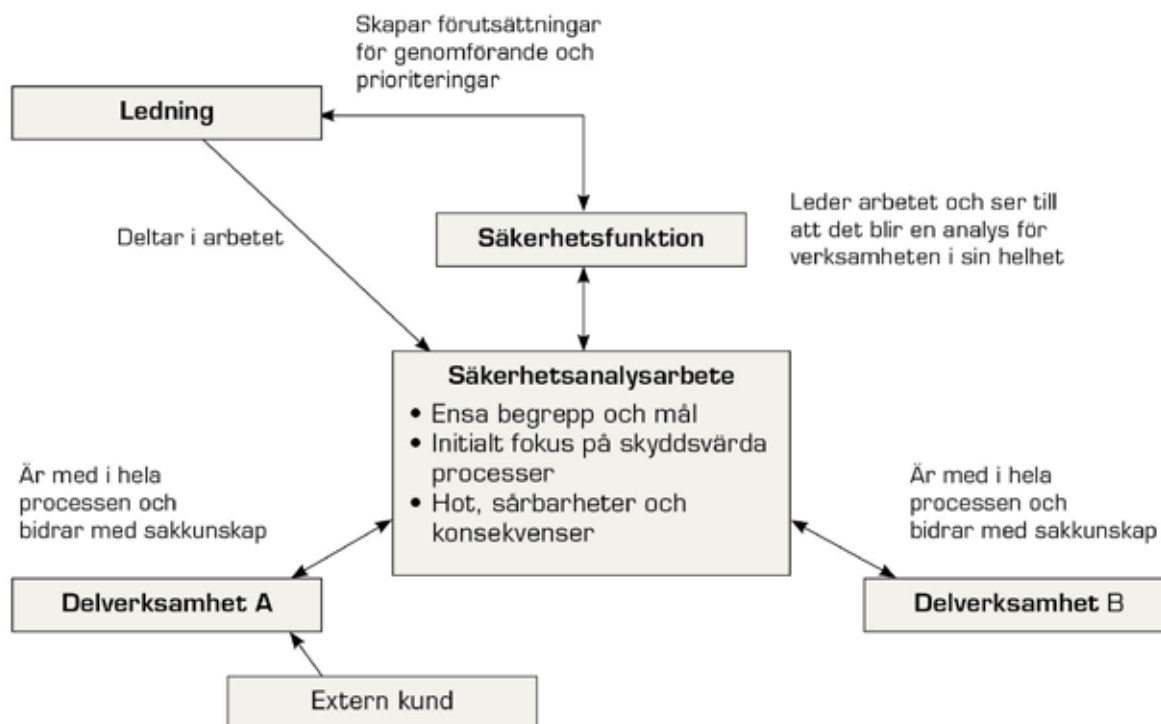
Skapar förutsättningar för genomförande och prioriteringar

Ledning

Deltar i arbetet

Säkerhetsfunktion

Leder arbetet och ser till att det blir en analys för verksamheten i sin helhet

Säkerhetsanalysarbete
• Ensa begrepp och mål
• Initialt fokus på skyddsvärda processer
• Hot, sårbarheter och konsekvenser

Är med i hela processen och bidrar med sakkunskap

Är med i hela processen och bidrar med sakkunskap

Delverksamhet A

Delverksamhet B

Extern kund